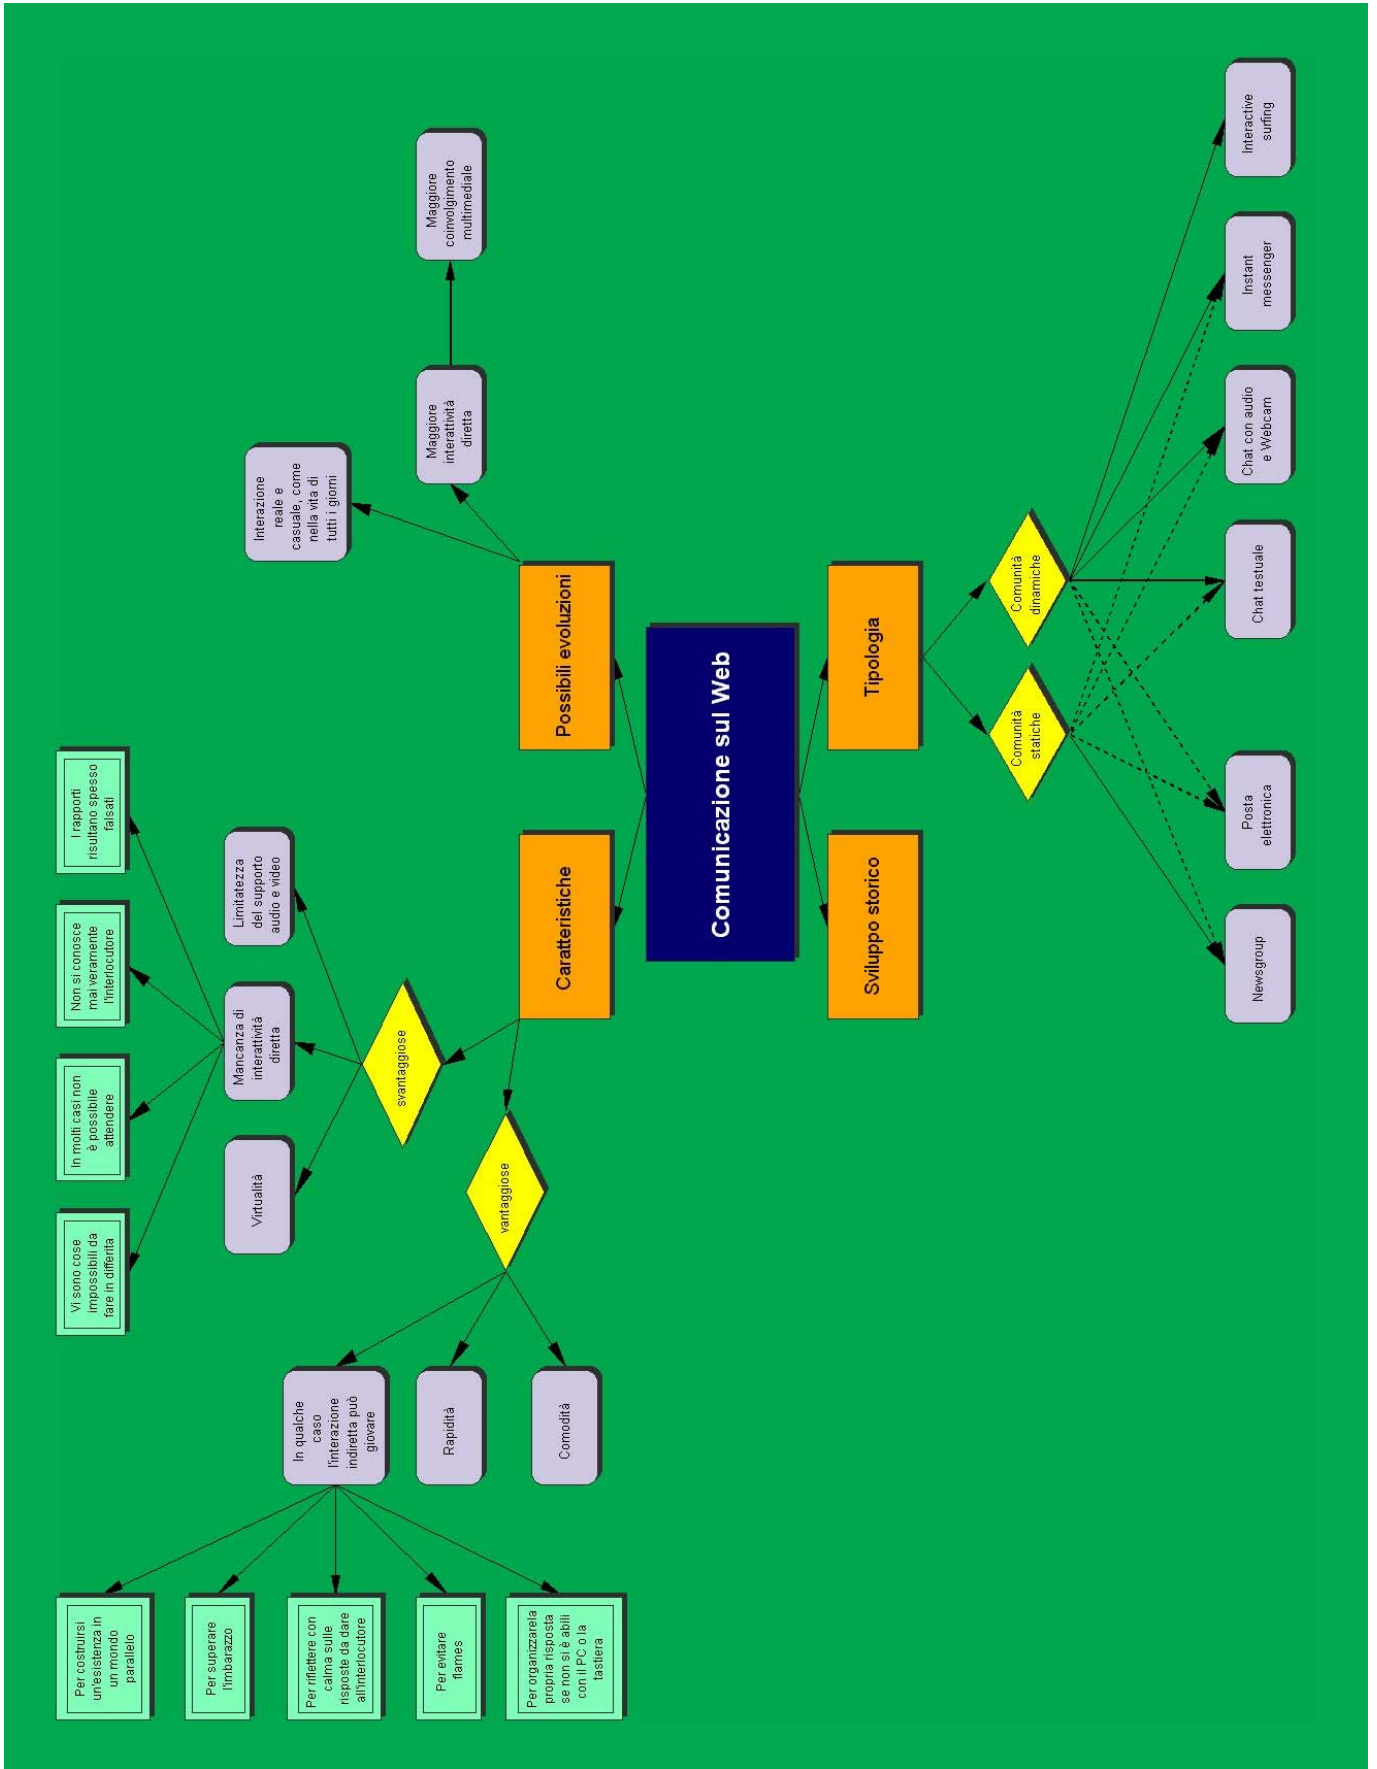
Comunicazione sul Web

Possibili evoluzioni

Interazione reale e casuale, come nella vita di tutti i giorni

Maggiore interattività diretta

Maggiore coinvolgimento multimediale

Caratteristiche

svantaggiose

vantaggiose

Virtualità

Mancanza di interattività diretta

Limitatezza del supporto audio e video

Vi sono cose impossibili da fare in differita

In molti casi non è possibile attendere

Non si conosce mai veramente l'interlocutore

I rapporti risultano spesso falsati

In qualche caso l'interazione indiretta può giovare

Rapidità

Comodità

Per costruirsi un'esistenza in un mondo parallelo

Per superare l'imbarazzo

Per riflettere con calma sulle risposte da dare all'interlocutore

Per evitare flames

Per organizzarela propria risposta se non si è abili con il PC o la tastiera

Sviluppo storico

Tipologia

Comunità statiche

Comunità dinamiche

Newsgroup

Posta elettronica

Chat testuale

Chat con audio e Webcam

Instant messenger

Interactive surfing